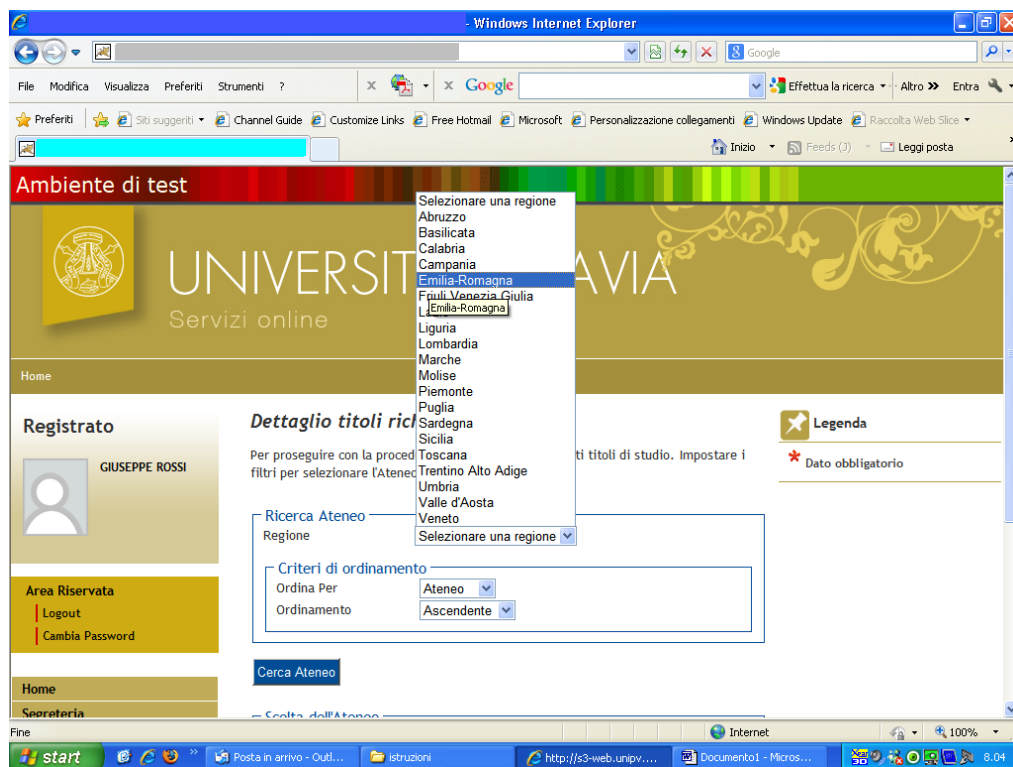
- Windows Internet Explorer

Google

File Modifica Visualizza Preferiti Strumenti ?

Google

Effettua la ricerca • Altro » Entra

Preferiti | Siti suggeriti • Channel Guide Customize Links Free Hotmail Microsoft Personalizzazione collegamenti Windows Update Raccolta Web Slice •

Inizio • Feeds (3) Leggi posta

Ambiente di test

UNIVERSIT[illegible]AVIA
Servizi online

Home

Registrato

GIUSEPPE ROSSI

Area Riservata
Logout
Cambia Password

Home
Segreteria

Dettaglio titoli rich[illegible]

Per proseguire con la proced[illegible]ti titoli di studio. Impostare i filtri per selezionare l'Atene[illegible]

Selezionare una regione
Abruzzo
Basilicata
Calabria
Campania
Emilia-Romagna
Friuli Venezia Giulia
L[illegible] Emilia-Romagna
Liguria
Lombardia
Marche
Molise
Piemonte
Puglia
Sardegna
Sicilia
Toscana
Trentino Alto Adige
Umbria
Valle d'Aosta
Veneto

Ricerca Ateneo
Regione Selezionare una regione

Criteri di ordinamento
Ordina Per Ateneo
Ordinamento Ascendente

Cerca Ateneo

Scelta dell'Ateneo

Legenda
* Dato obbligatorio

Fine Internet 100%

start Posta in arrivo - Outl... istruzioni http://s3-web.unipv.... Documento1 - Micros... 8.04